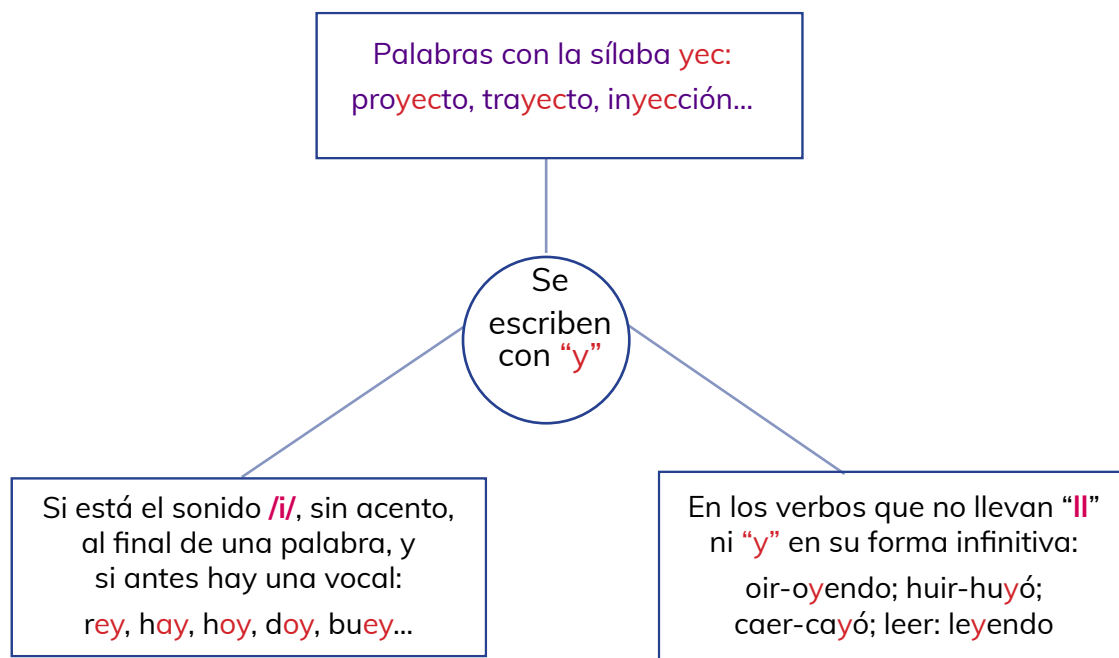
Palabras con la sílaba yec:
proyecto, trayecto, inyección...

Se escriben con "y"

Si está el sonido /i/, sin acento, al final de una palabra, y si antes hay una vocal:
rey, hay, hoy, doy, buey...

En los verbos que no llevan "ll" ni "y" en su forma infinitiva:
oir-oyendo; huir-huyó;
caer-cayó; leer: leyendo